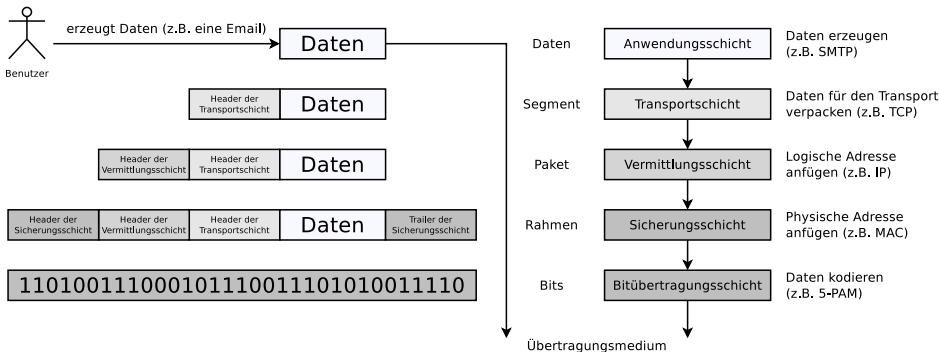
Benutzer

erzeugt Daten (z.B. eine Email)

Daten

Header der Transportschicht | Daten

Header der Vermittlungsschicht | Header der Transportschicht | Daten

Header der Sicherungsschicht | Header der Vermittlungsschicht | Header der Transportschicht | Daten | Trailer der Sicherungsschicht

11010011100010111001110101001110

Daten — Anwendungsschicht — Daten erzeugen (z.B. SMTP)

Segment — Transportschicht — Daten für den Transport verpacken (z.B. TCP)

Paket — Vermittlungsschicht — Logische Adresse anfügen (z.B. IP)

Rahmen — Sicherungsschicht — Physische Adresse anfügen (z.B. MAC)

Bits — Bitübertragungsschicht — Daten kodieren (z.B. 5-PAM)

Übertragungsmedium